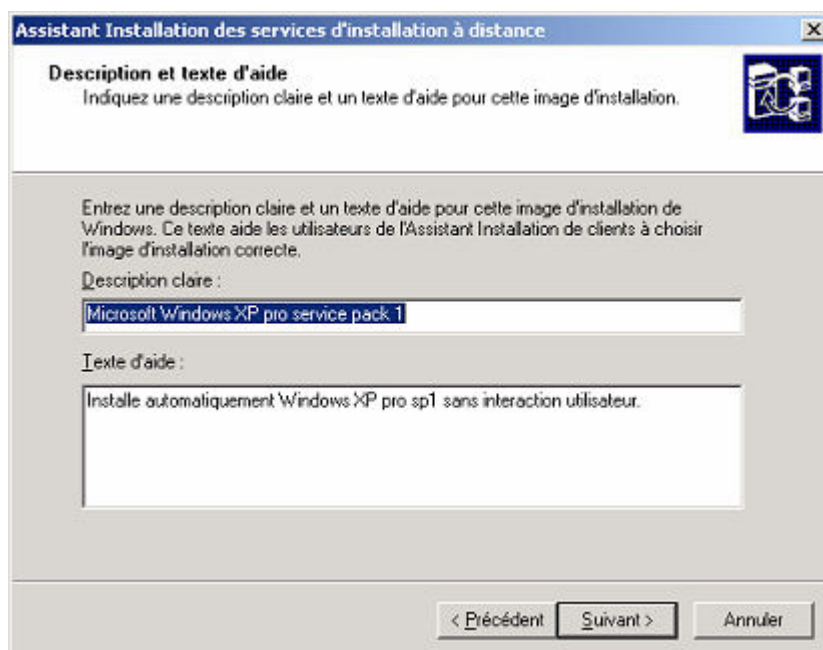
Assistant Installation des services d'installation à distance

Description et texte d'aide
Indiquez une description claire et un texte d'aide pour cette image d'installation.

Entrez une description claire et un texte d'aide pour cette image d'installation de Windows. Ce texte aide les utilisateurs de l'Assistant Installation de clients à choisir l'image d'installation correcte.

Description claire :

Microsoft Windows XP pro service pack 1

Texte d'aide :

Installe automatiquement Windows XP pro sp1 sans interaction utilisateur.

< Précédent | Suivant > | Annuler